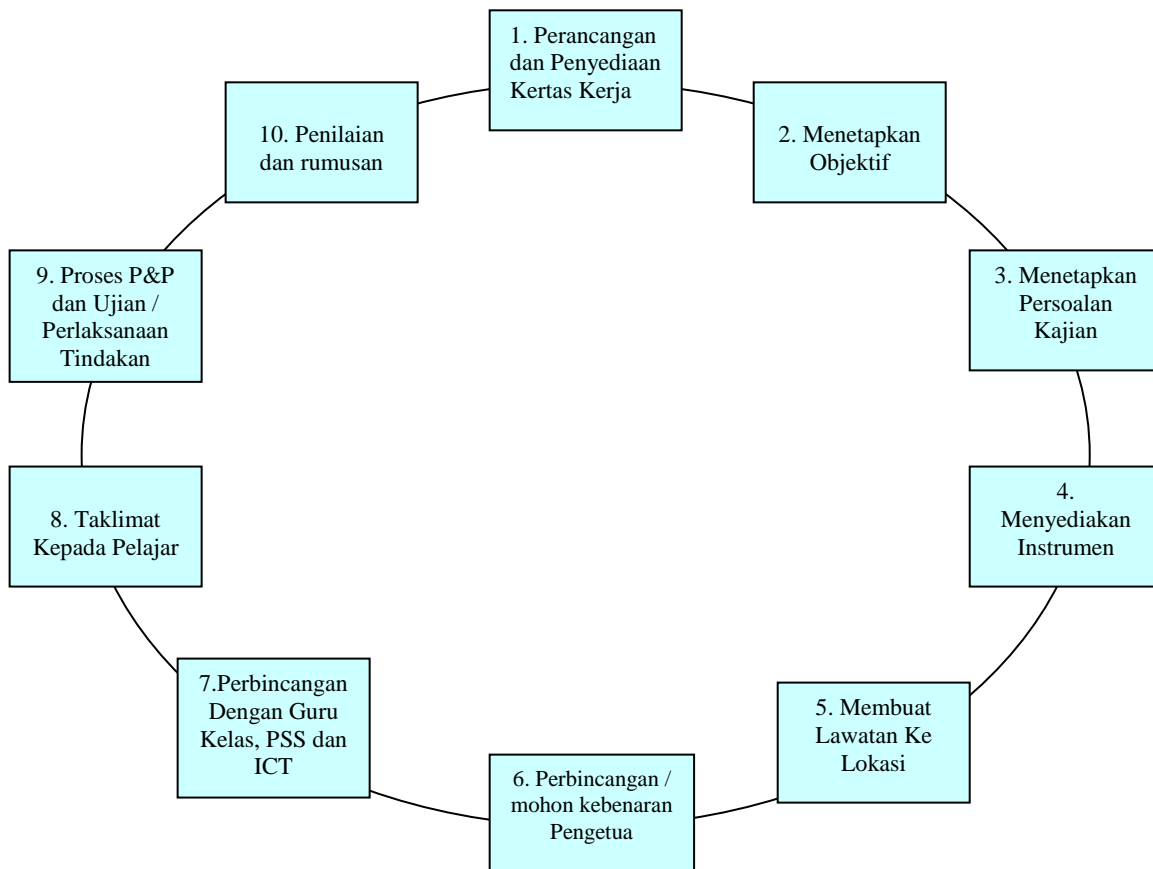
1. Perancangan dan Penyediaan Kertas Kerja

2. Menetapkan Objektif

3. Menetapkan Persoalan Kajian

4. Menyediakan Instrumen

5. Membuat Lawatan Ke Lokasi

6. Perbincangan / mohon kebenaran Pengetua

7.Perbincangan Dengan Guru Kelas, PSS dan ICT

8. Taklimat Kepada Pelajar

9. Proses P&P dan Ujian / Perlaksanaan Tindakan

10. Penilaian dan rumusan